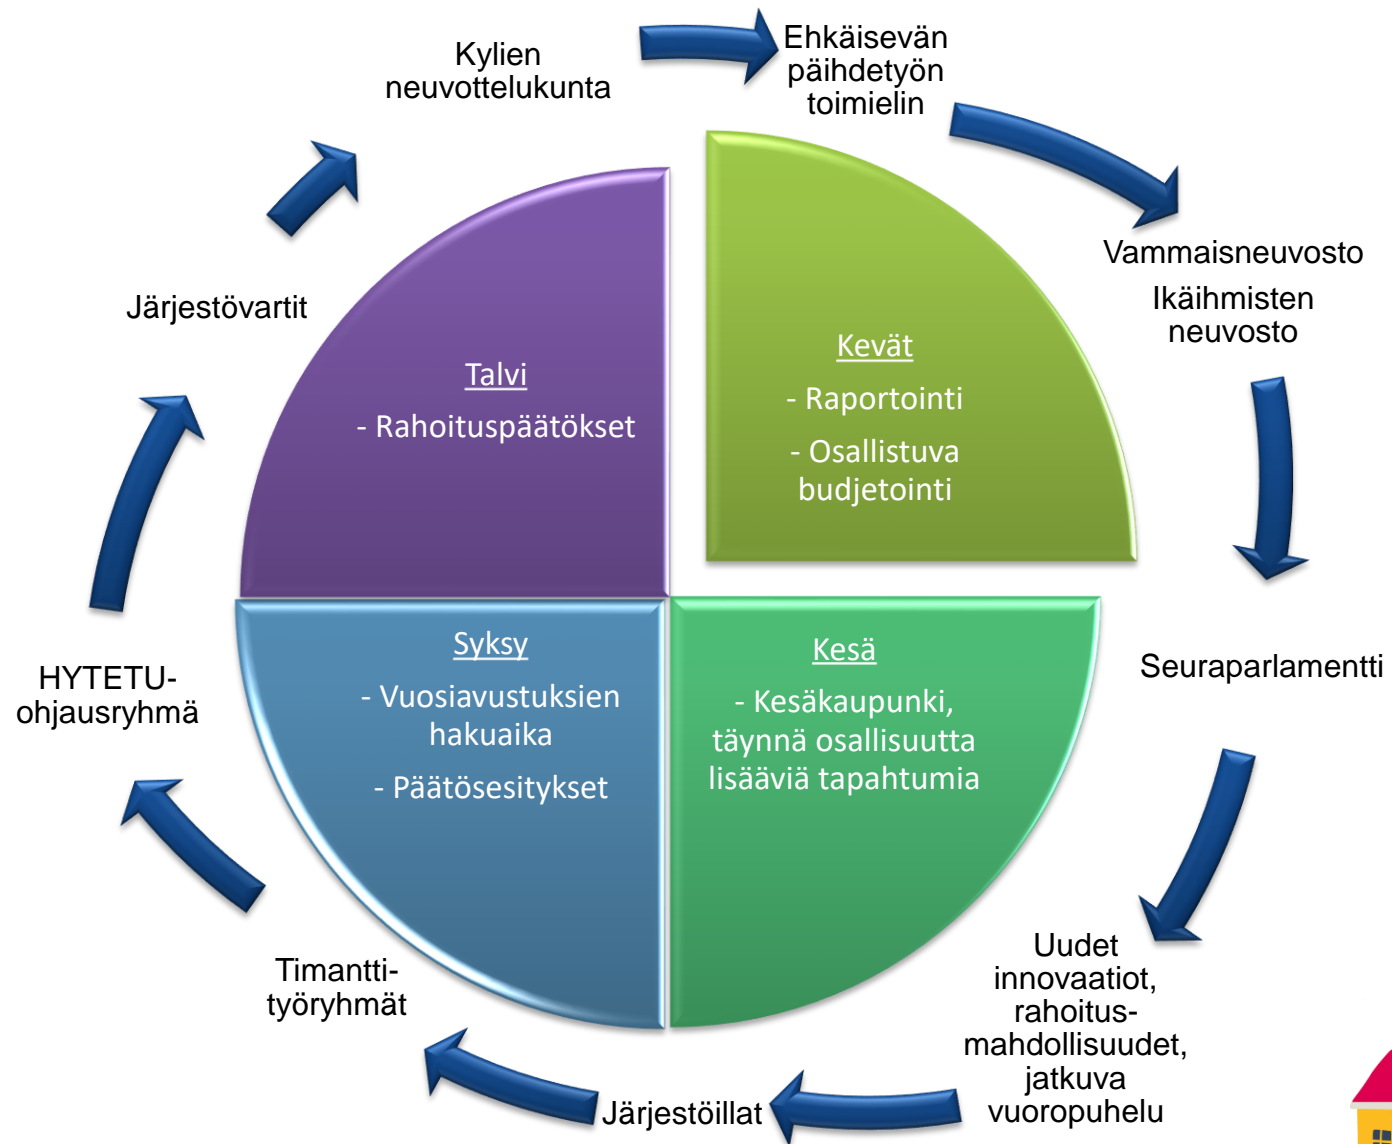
Kylien neuvottelukunta

Ehkäisevän päihdetyön toimielin

Vammaisneuvosto

Ikäihmisten neuvosto

Seuraparlamentti

Uudet innovaatiot, rahoitusmahdollisuudet, jatkuva vuoropuhelu

Järjestöillat

Timanttityöryhmät

HYTETU-ohjausryhmä

Järjestövartit

Talvi

- Rahoituspäätökset

Kevät

- Raportointi

- Osallistuva budjetointi

Syksy

- Vuosiavustuksien hakuaika

- Päätösesitykset

Kesä

- Kesäkaupunki, täynnä osallisuutta lisääviä tapahtumia